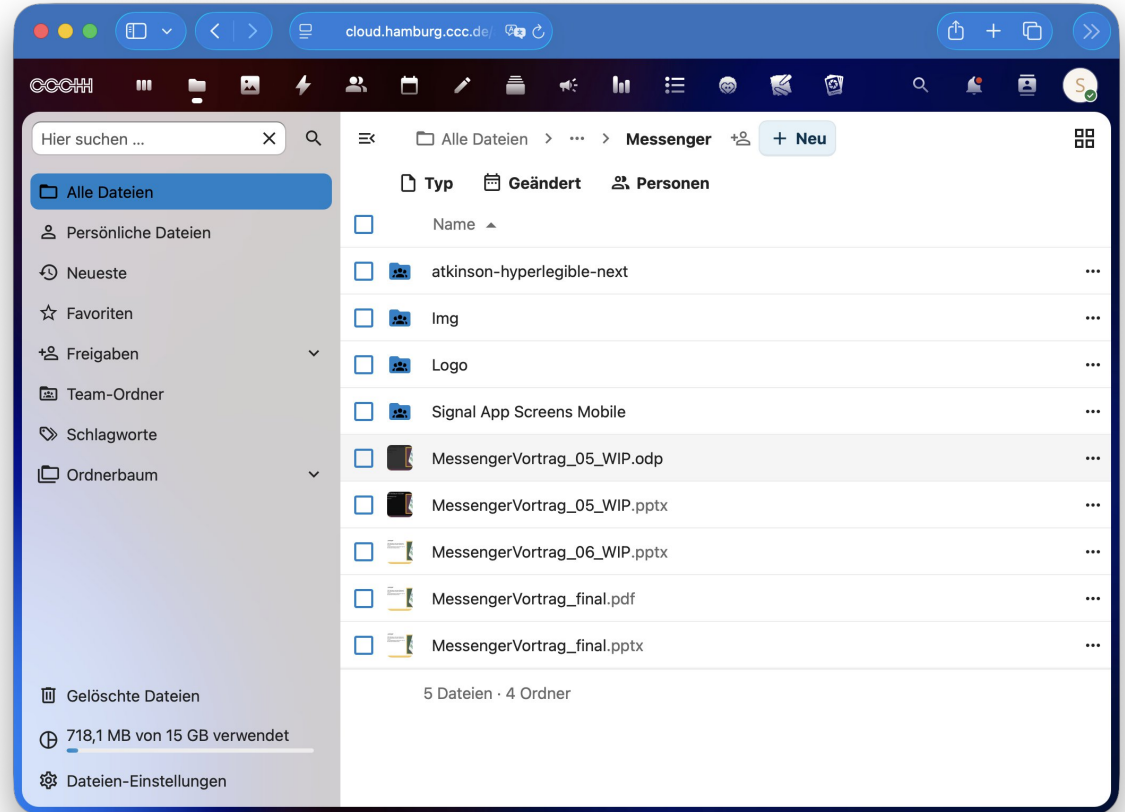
cloud.hamburg.ccc.de/

CCCHH

S

Hier suchen ...

Alle Dateien

Persönliche Dateien

Neueste

Favoriten

Freigaben

Team-Ordner

Schlagworte

Ordnerbaum

Gelöschte Dateien

718,1 MB von 15 GB verwendet

Dateien-Einstellungen

Alle Dateien > ··· > Messenger + Neu

Typ Geändert Personen

Name

atkinson-hyperlegible-next

Img

Logo

Signal App Screens Mobile

MessengerVortrag_05_WIP.odp

MessengerVortrag_05_WIP.pptx

MessengerVortrag_06_WIP.pptx

MessengerVortrag_final.pdf

MessengerVortrag_final.pptx

5 Dateien · 4 Ordner